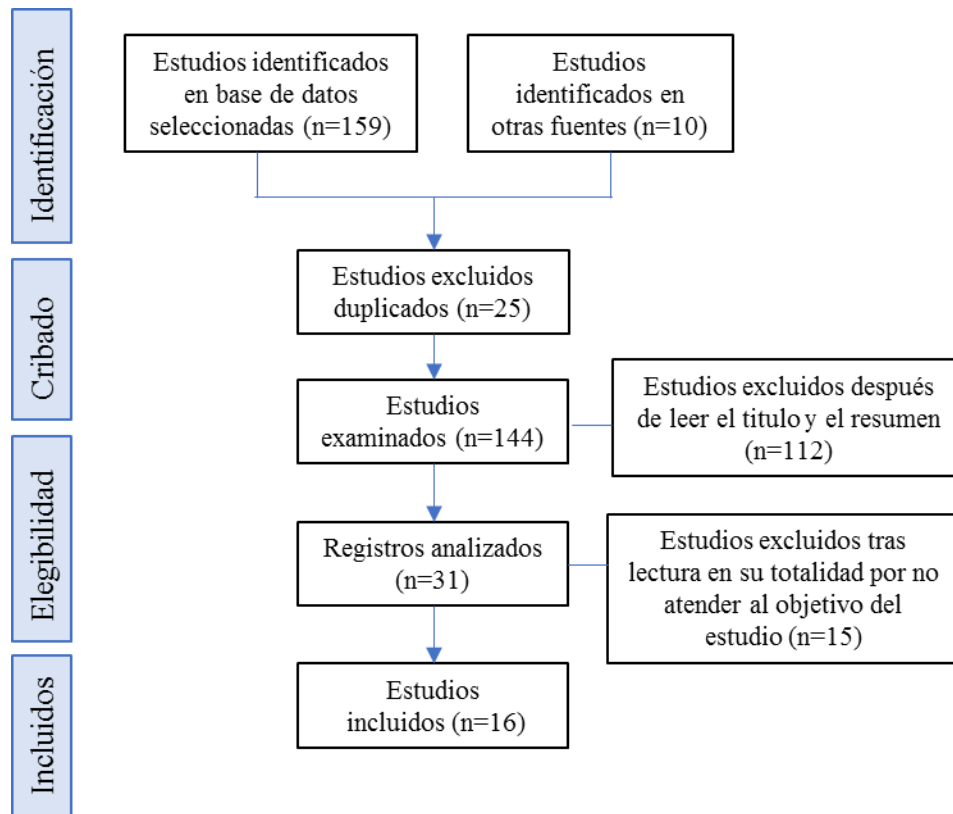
Identificación

Estudios identificados en base de datos seleccionadas (n=159)

Estudios identificados en otras fuentes (n=10)

Cribado

Estudios excluidos duplicados (n=25)

Estudios examinados (n=144)

Estudios excluidos después de leer el titulo y el resumen (n=112)

Elegibilidad

Registros analizados (n=31)

Estudios excluidos tras lectura en su totalidad por no atender al objetivo del estudio (n=15)

Incluidos

Estudios incluidos (n=16)